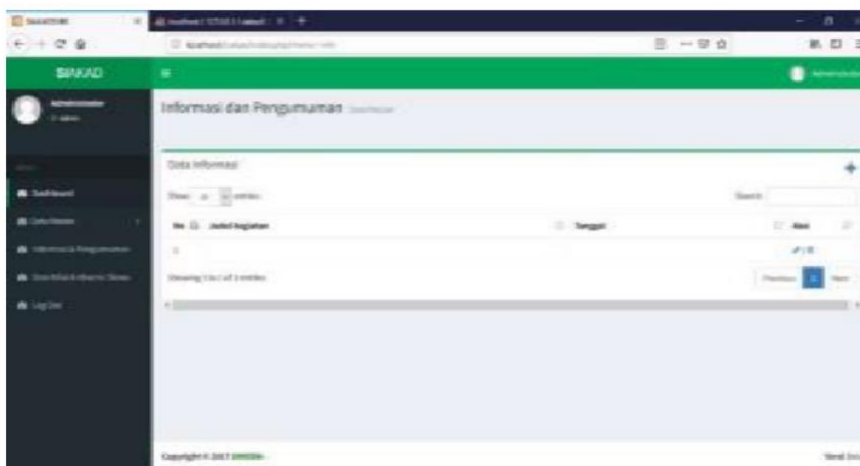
SINAKAD

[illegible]

Informasi dan Pengumuman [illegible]

Data Informasi

Show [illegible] entries

Search:

| No | Judul Kegiatan | Tanggal | Aksi |
|---|---|---|---|
| 1 | | | |

Showing 1 to 1 of 1 entries

Previous 1 Next

Dashboard

Data Master

Informasi & Pengumuman

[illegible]

Log Out

Copyright © 2017 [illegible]